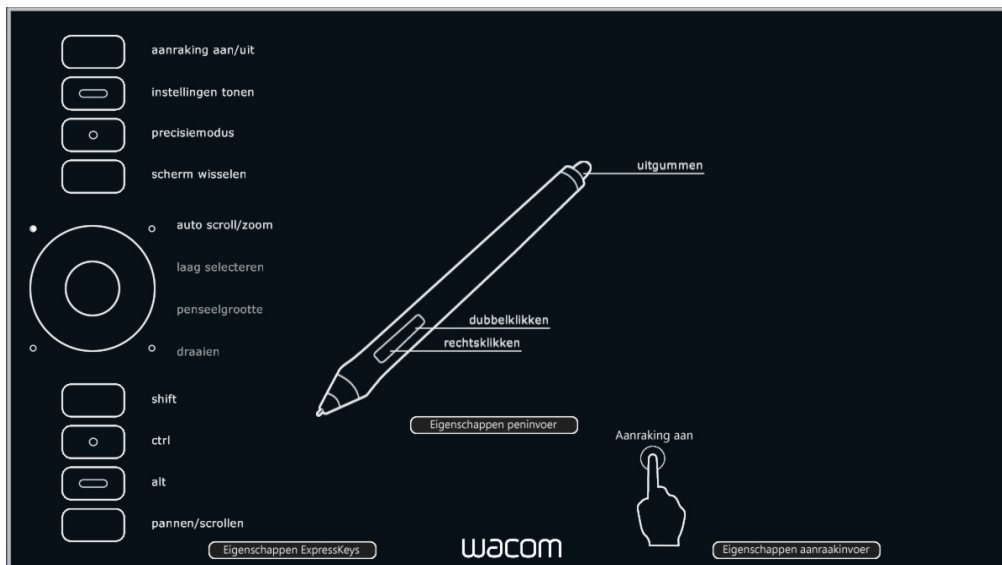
aanraking aan/uit

instellingen tonen

precisiemodus

scherm wisselen

auto scroll/zoom

laag selecteren

penseelgrootte

draaien

shift

ctrl

alt

pannen/scrollen

uitgummen

dubbelklikken

rechtsklikken

Eigenschappen peninvoer

Aanraking aan

Eigenschappen ExpressKeys

wacom

Eigenschappen aanraakinvoer